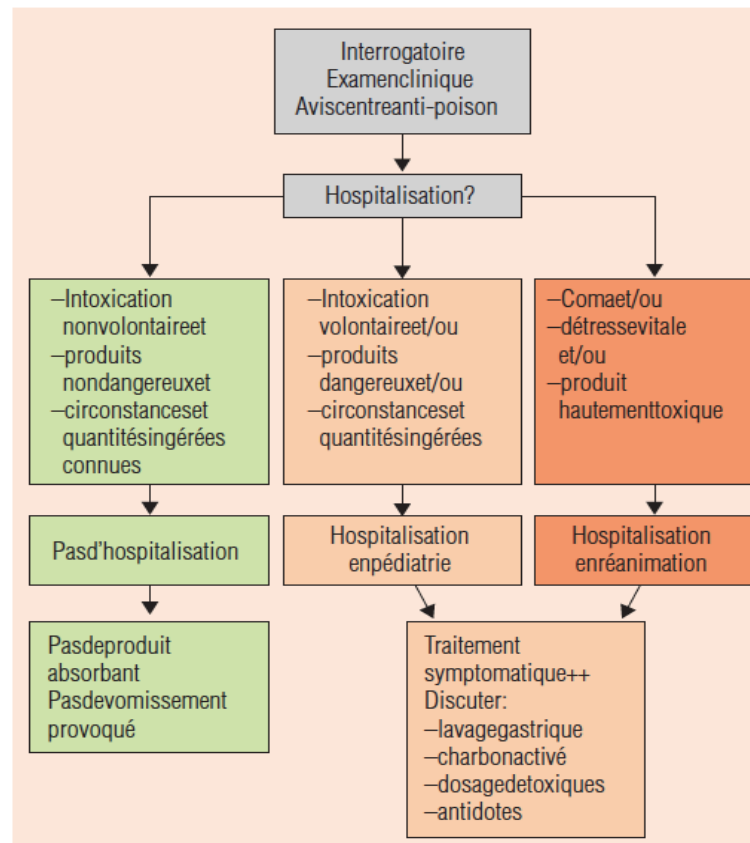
Interrogatoire
Examenclinique
Aviscentreanti-poison

Hospitalisation?

–Intoxication nonvolontaireet
–produits nondangereuxet
–circonstanceset quantitésingérées connues

–Intoxication volontaireet/ou
–produits dangereuxet/ou
–circonstanceset quantitésingérées

–Comaet/ou
–détressevitale et/ou
–produit hautementtoxique

Pasd'hospitalisation

Hospitalisation enpédiatrie

Hospitalisation enréanimation

Pasdeproduit absorbant
Pasdevomissement provoqué

Traitement symptomatique++
Discuter:
–lavagegastrique
–charbonactivé
–dosagedetoxiques
–antidotes